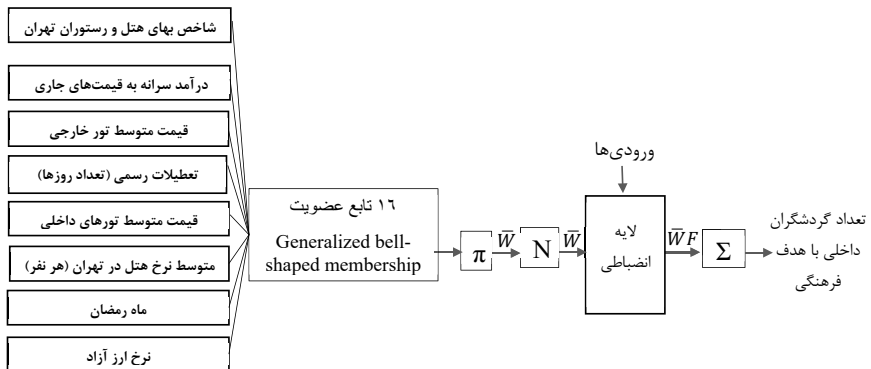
شاخص بهای هتل و رستوران تهران

درآمد سرانه به قیمت‌های جاری

قیمت متوسط تور خارجی

تعطیلات رسمی (تعداد روزها)

قیمت متوسط تورهای داخلی

متوسط نرخ هتل در تهران (هر نفر)

ماه رمضان

نرخ ارز آزاد

۱۶ تابع عضویت

Generalized bell-shaped membership

$\pi$

$\bar{W}$

N

$\bar{W}$

ورودی‌ها

لایه انضباطی

$\bar{W}F$

$\Sigma$

تعداد گردشگران داخلی با هدف فرهنگی